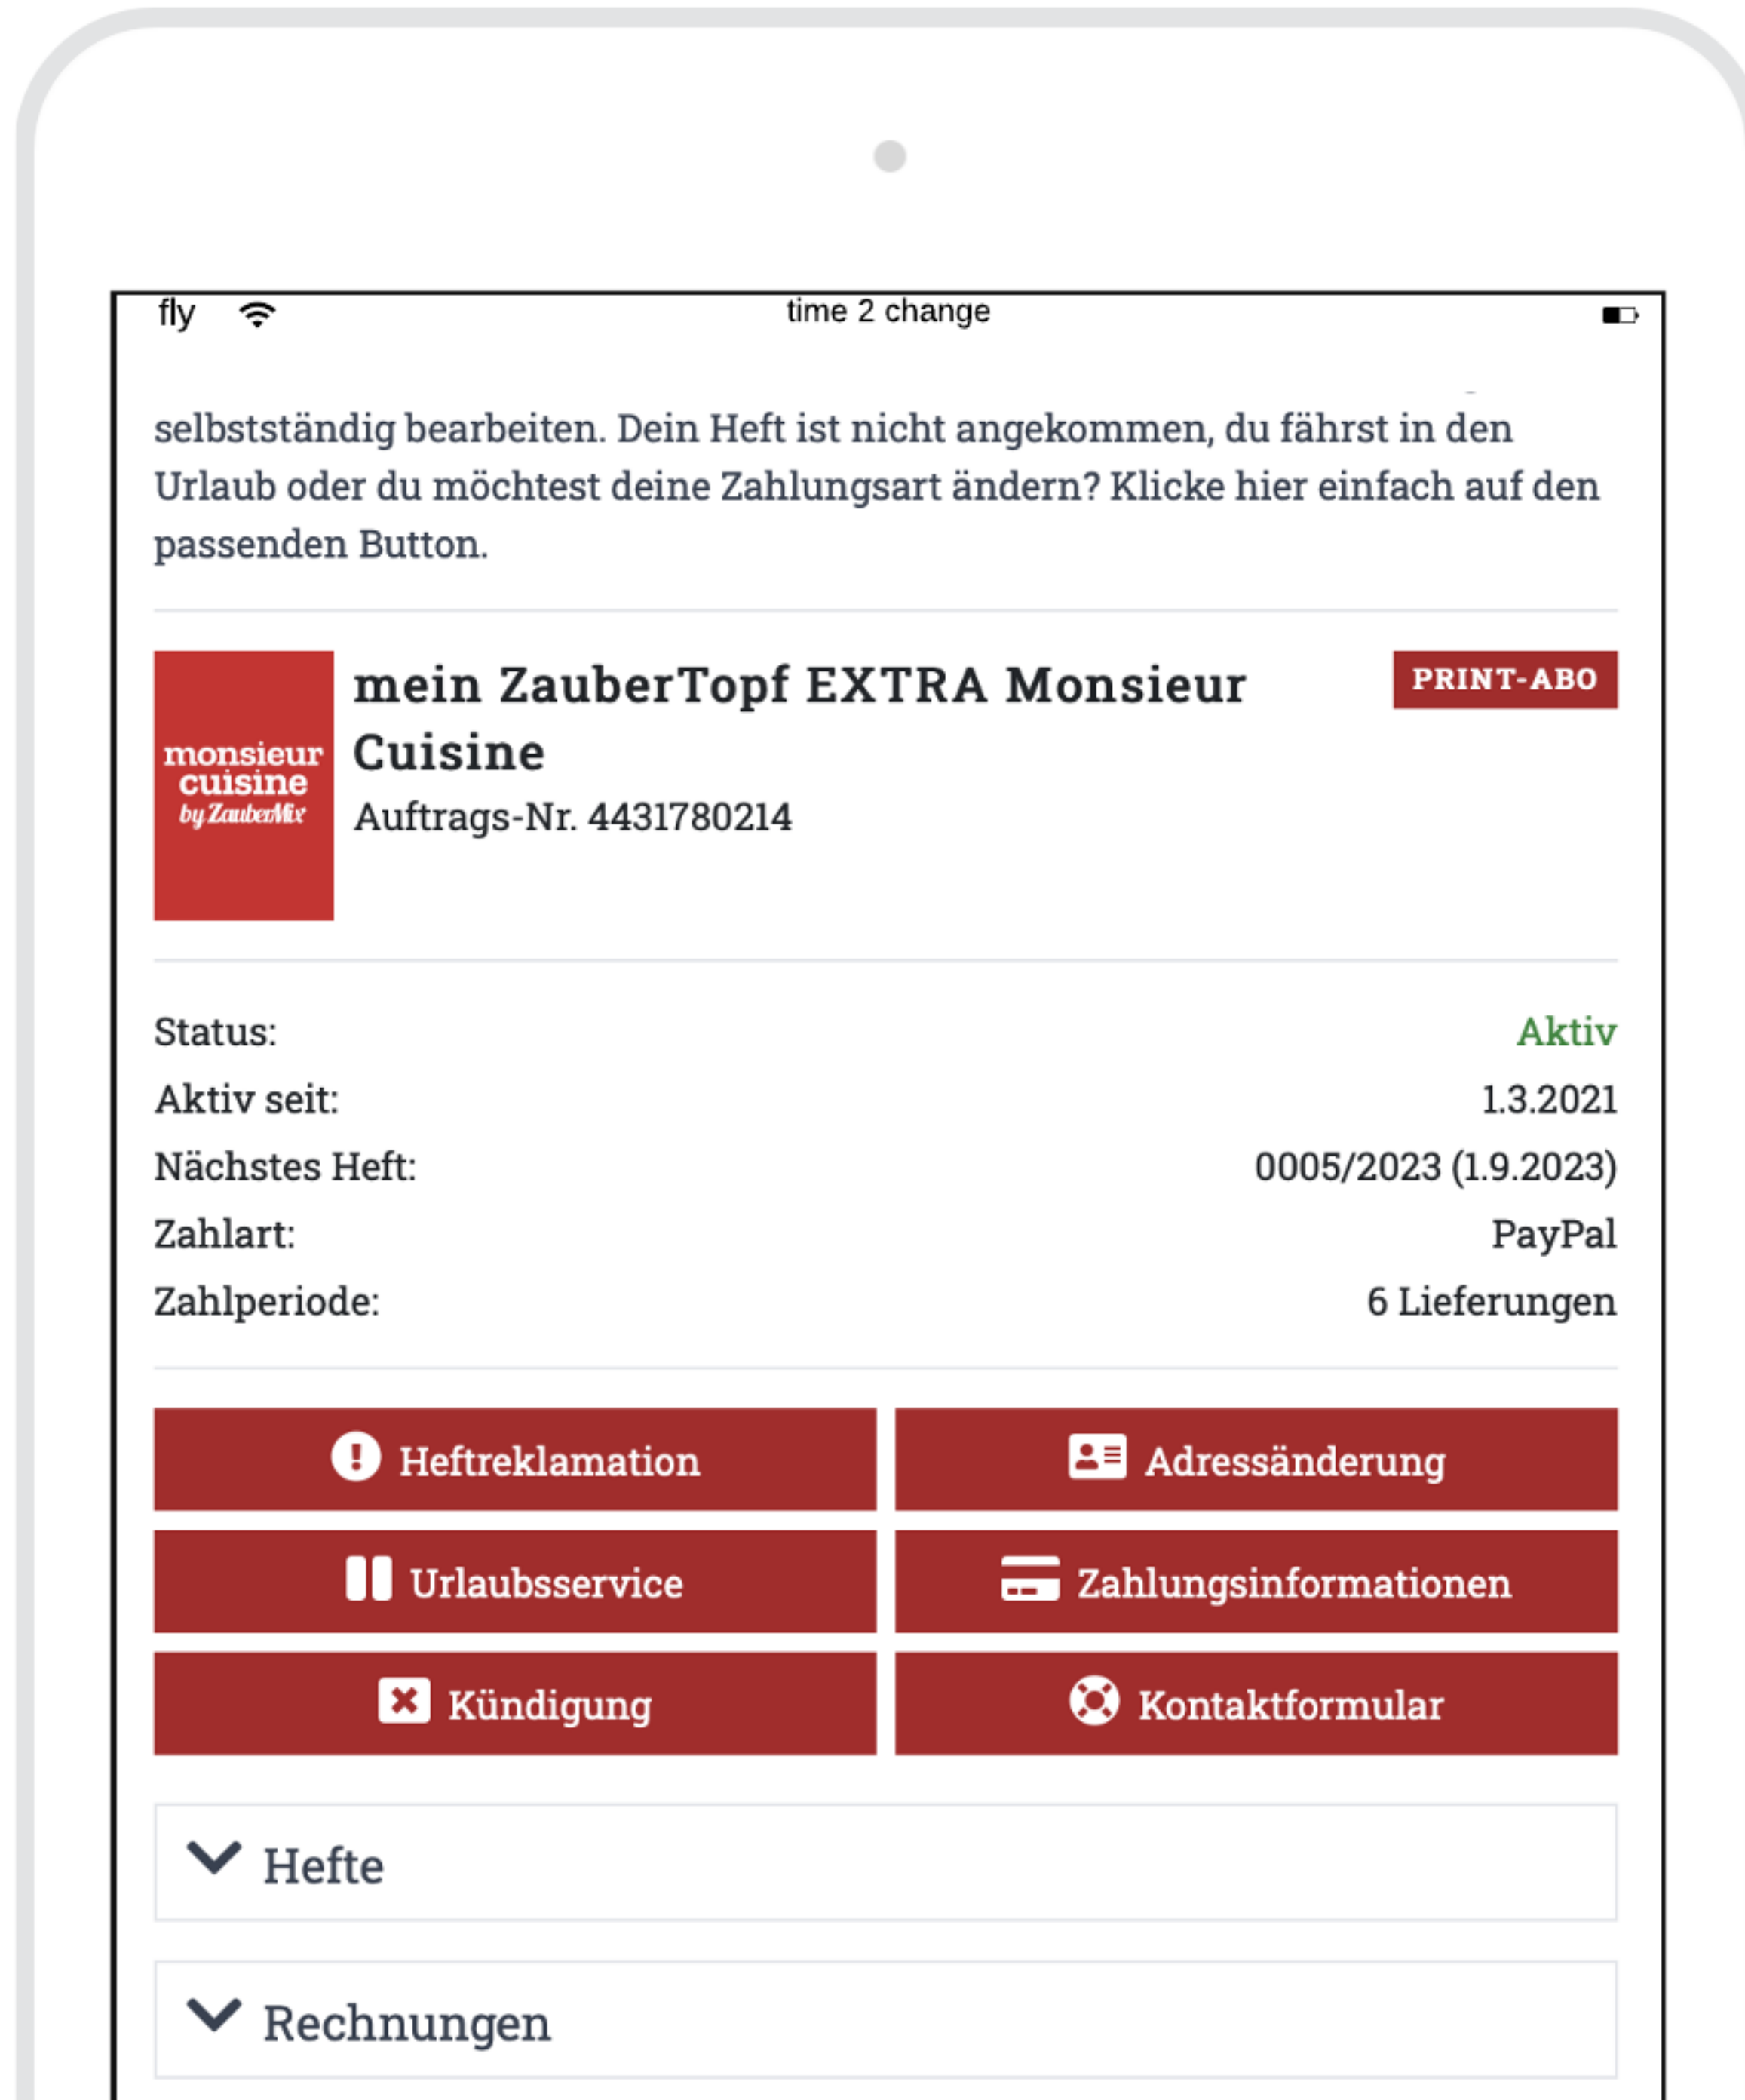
fly time 2 change

selbstständig bearbeiten. Dein Heft ist nicht angekommen, du fährst in den Urlaub oder du möchtest deine Zahlungsart ändern? Klicke hier einfach auf den passenden Button.

monsieur cuisine by ZauberMix

mein ZauberTopf EXTRA Monsieur Cuisine

PRINT-ABO

Auftrags-Nr. 4431780214

| | |
|---|---|
| Status: | Aktiv |
| Aktiv seit: | 1.3.2021 |
| Nächstes Heft: | 0005/2023 (1.9.2023) |
| Zahlart: | PayPal |
| Zahlperiode: | 6 Lieferungen |

Heftreklamation

Adressänderung

Urlaubsservice

Zahlungsinformationen

Kündigung

Kontaktformular

Hefte

Rechnungen